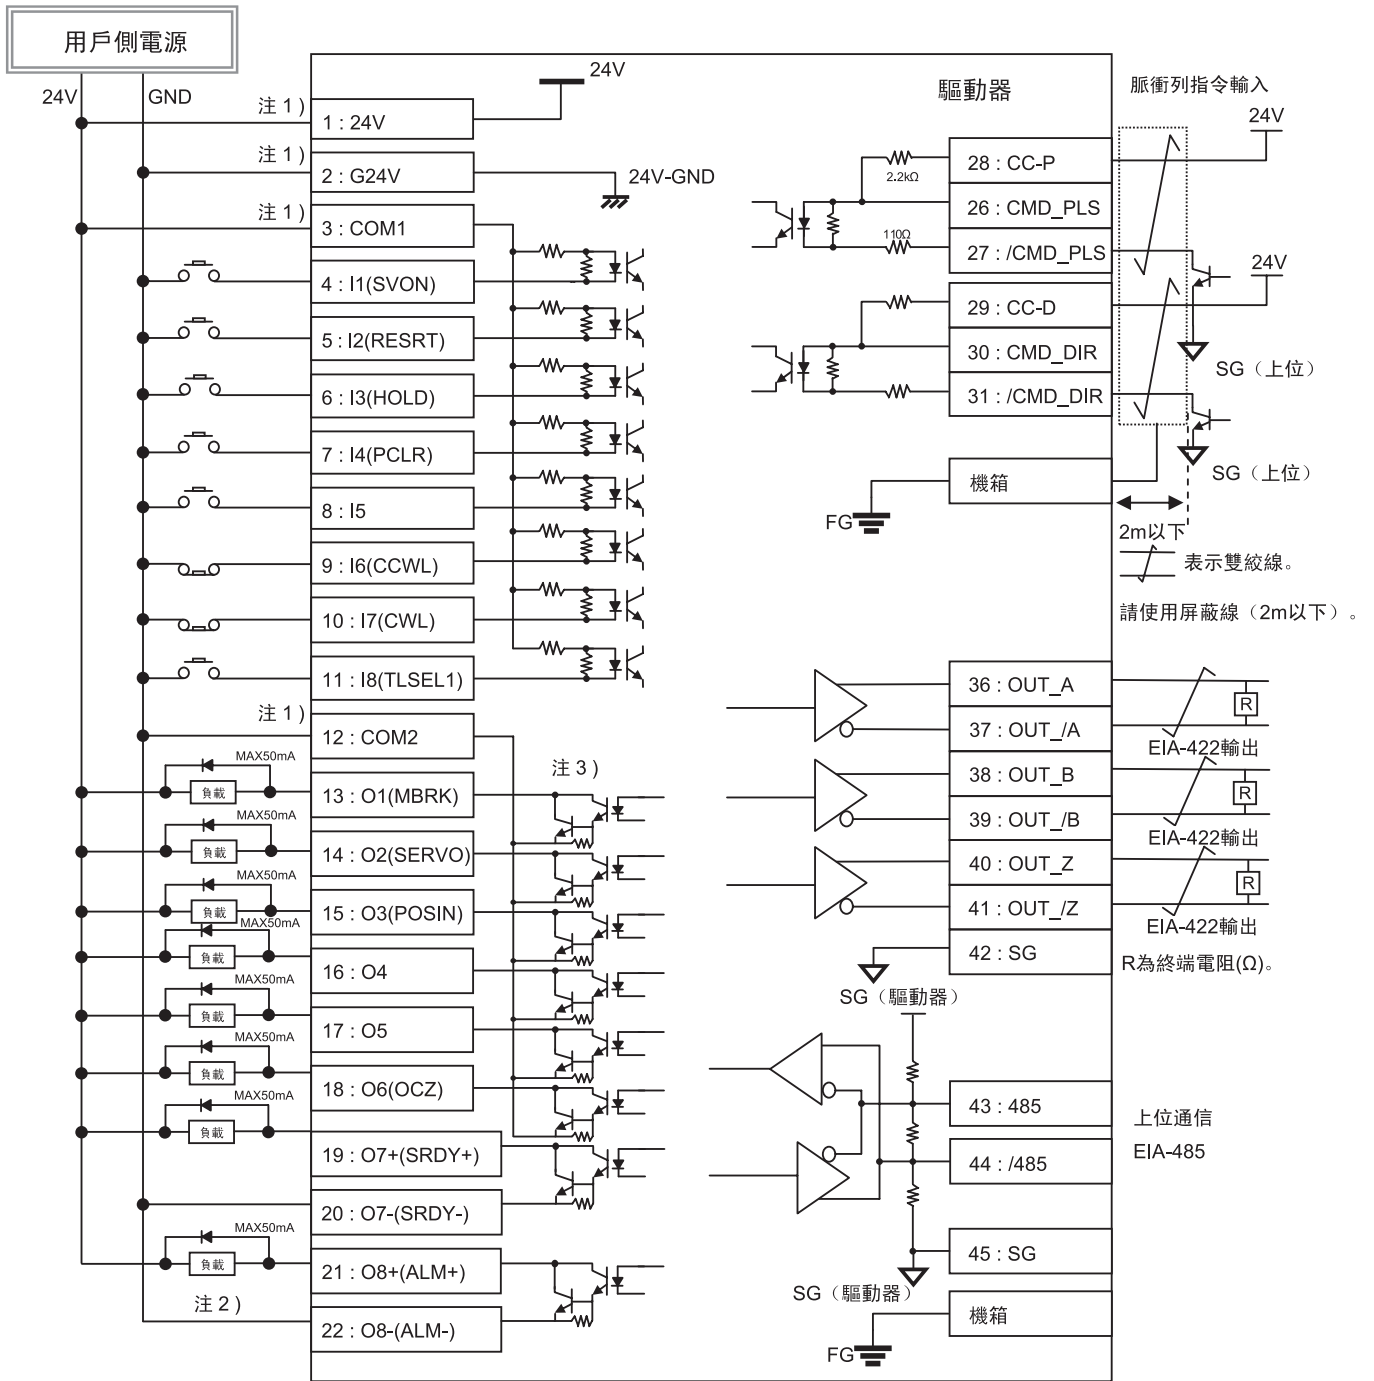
用戶側電源

24V
GND

注 1）
1 : 24V
24V
注 1）
2 : G24V
24V-GND
注 1）
3 : COM1
4 : I1(SVON)
5 : I2(RESRT)
6 : I3(HOLD)
7 : I4(PCLR)
8 : I5
9 : I6(CCWL)
10 : I7(CWL)
11 : I8(TLSEL1)
注 1）
12 : COM2
注 3）
MAX50mA
負載
13 : O1(MBRK)
MAX50mA
負載
14 : O2(SERVO)
MAX50mA
負載
MAX50mA
15 : O3(POSIN)
負載
16 : O4
MAX50mA
負載
17 : O5
MAX50mA
負載
18 : O6(OCZ)
MAX50mA
負載
19 : O7+(SRDY+)
20 : O7-(SRDY-)
MAX50mA
負載
21 : O8+(ALM+)
注 2）
22 : O8-(ALM-)

驅動器
脈衝列指令輸入
24V
2.2kΩ
28 : CC-P
26 : CMD_PLS
110Ω
27 : /CMD_PLS
24V
29 : CC-D
30 : CMD_DIR
SG（上位）
31 : /CMD_DIR
SG（上位）
機箱
FG
2m以下
表示雙絞線。
請使用屏蔽線（2m以下）。

36 : OUT_A
R
37 : OUT_/A
EIA-422輸出
38 : OUT_B
R
39 : OUT_/B
EIA-422輸出
40 : OUT_Z
R
41 : OUT_/Z
EIA-422輸出
42 : SG
R為終端電阻(Ω)。
SG（驅動器）
43 : 485
上位通信
EIA-485
44 : /485
45 : SG
SG（驅動器）
機箱
FG